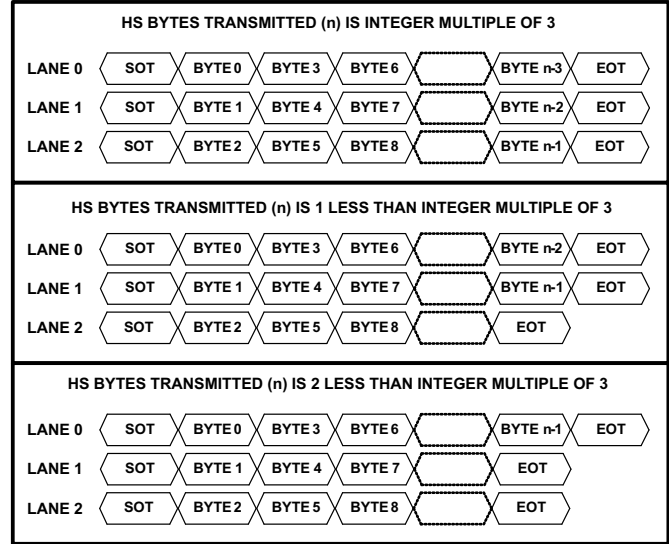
HS BYTES TRANSMITTED (n) IS INTEGER MULTIPLE OF 3

LANE 0 SOT BYTE 0 BYTE 3 BYTE 6 BYTE n-3 EOT

LANE 1 SOT BYTE 1 BYTE 4 BYTE 7 BYTE n-2 EOT

LANE 2 SOT BYTE 2 BYTE 5 BYTE 8 BYTE n-1 EOT

HS BYTES TRANSMITTED (n) IS 1 LESS THAN INTEGER MULTIPLE OF 3

LANE 0 SOT BYTE 0 BYTE 3 BYTE 6 BYTE n-2 EOT

LANE 1 SOT BYTE 1 BYTE 4 BYTE 7 BYTE n-1 EOT

LANE 2 SOT BYTE 2 BYTE 5 BYTE 8 EOT

HS BYTES TRANSMITTED (n) IS 2 LESS THAN INTEGER MULTIPLE OF 3

LANE 0 SOT BYTE 0 BYTE 3 BYTE 6 BYTE n-1 EOT

LANE 1 SOT BYTE 1 BYTE 4 BYTE 7 EOT

LANE 2 SOT BYTE 2 BYTE 5 BYTE 8 EOT